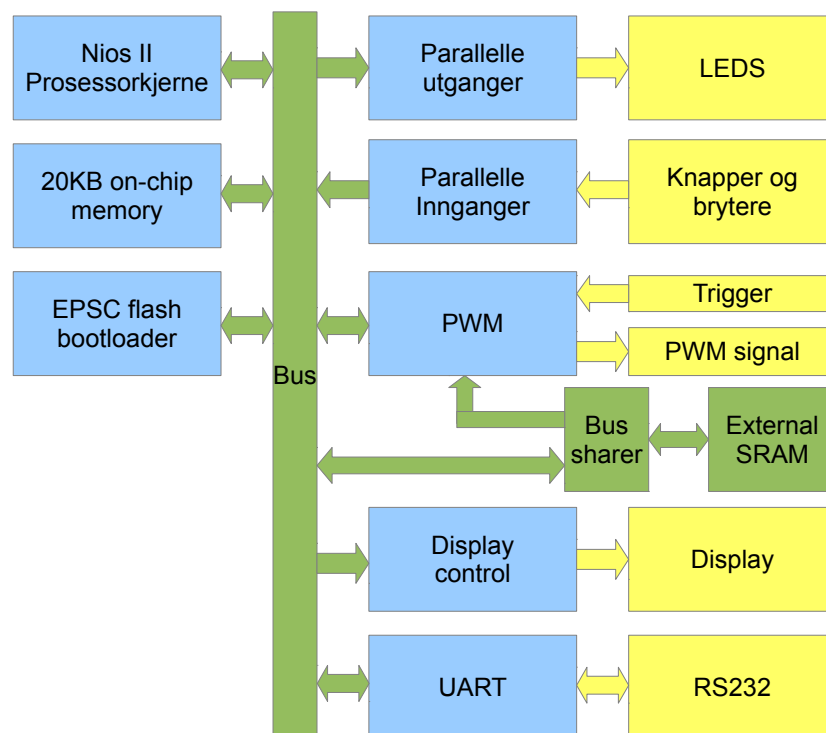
Nios II Prosessorkjerne

20KB on-chip memory

EPSC flash bootloader

Bus

Parallelle utganger

LEDS

Parallelle Innganger

Knapper og brytere

PWM

Trigger

PWM signal

Bus sharer

External SRAM

Display control

Display

UART

RS232